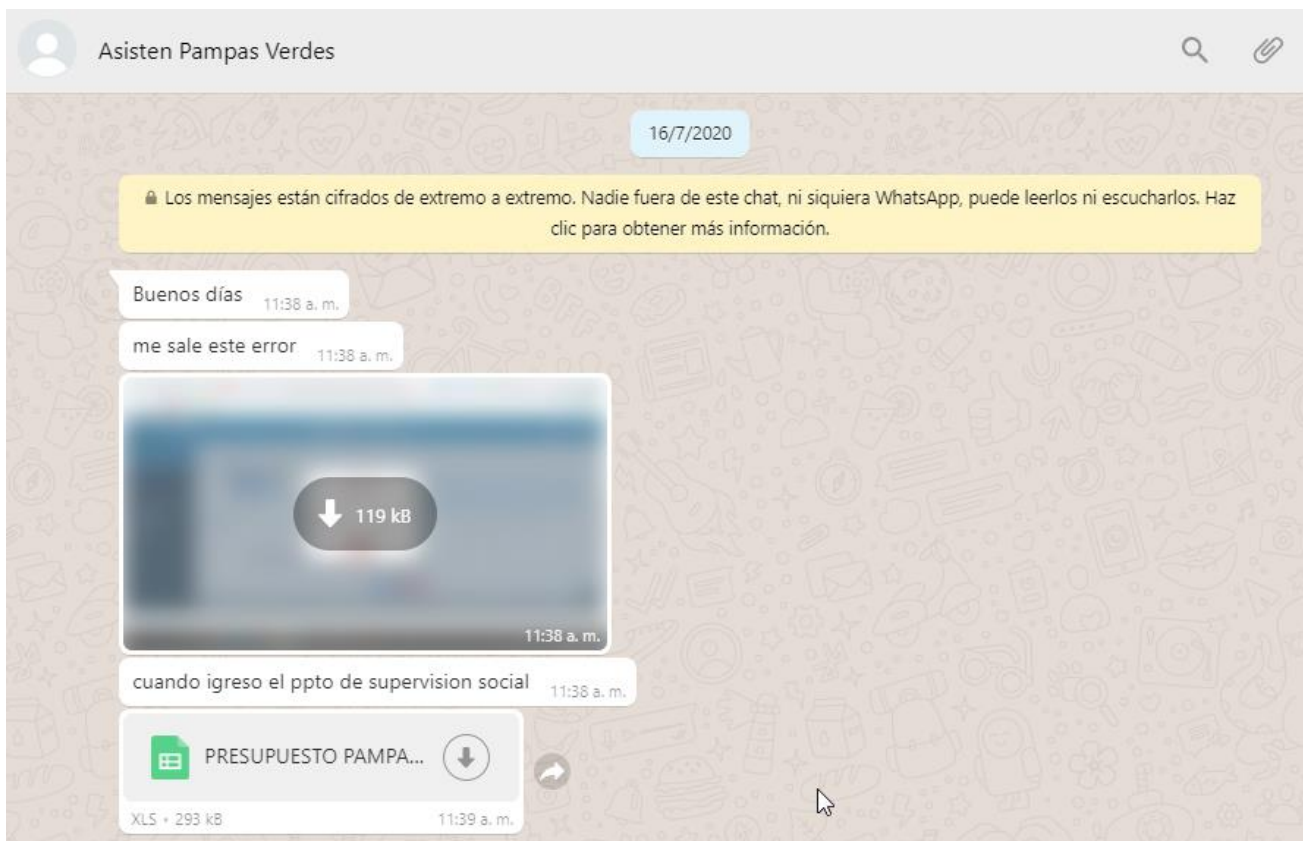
Asisten Pampas Verdes

16/7/2020

Los mensajes están cifrados de extremo a extremo. Nadie fuera de este chat, ni siquiera WhatsApp, puede leerlos ni escucharlos. Haz clic para obtener más información.

Buenos días 11:38 a. m.

me sale este error 11:38 a. m.

119 kB

11:38 a. m.

cuando igreso el ppto de supervision social 11:38 a. m.

PRESUPUESTO PAMPA...

XLS • 293 kB 11:39 a. m.